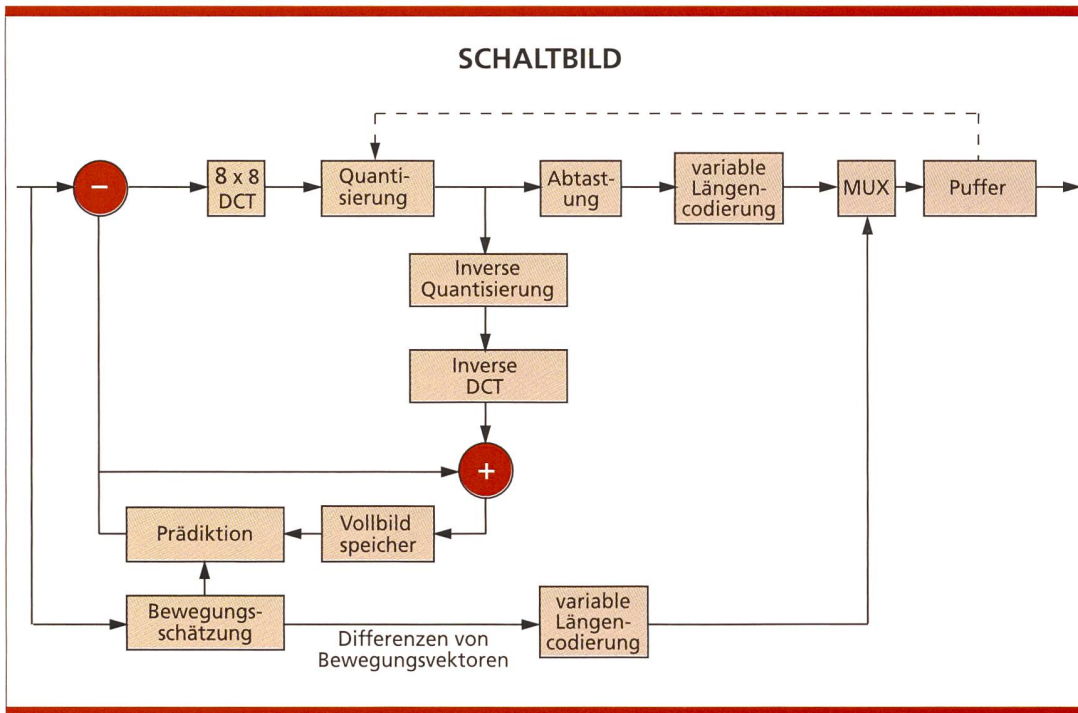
SCHALTBILD

−

8 x 8 DCT

Quantisierung

Abtastung

variable Längencodierung

MUX

Puffer

Inverse Quantisierung

Inverse DCT

+

Prädiktion

Vollbild speicher

Bewegungsschätzung

variable Längencodierung

Differenzen von Bewegungsvektoren